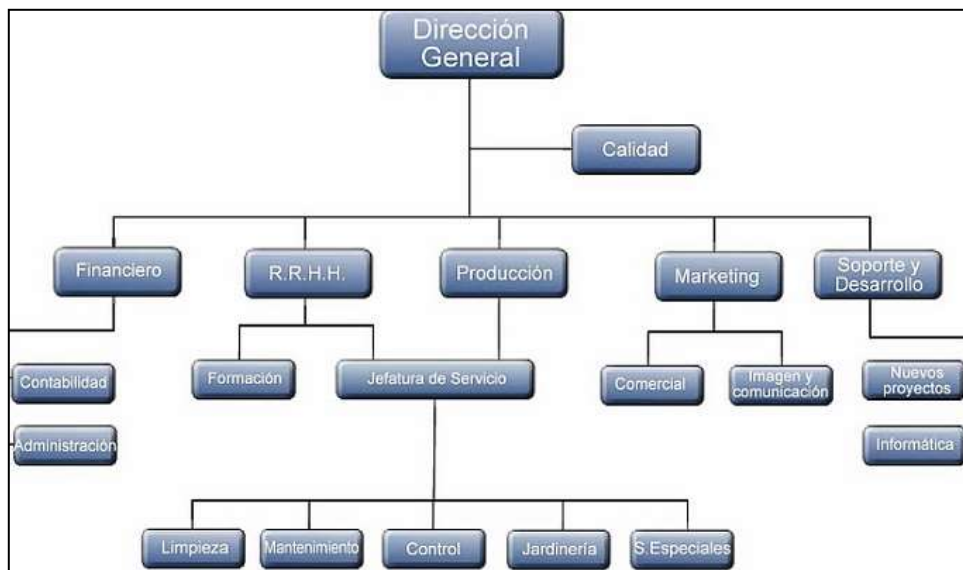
Dirección General

Calidad

Financiero

R.R.H.H.

Producción

Marketing

Soporte y Desarrollo

Contabilidad

Administración

Formación

Jefatura de Servicio

Comercial

Imagen y comunicación

Nuevos proyectos

Informática

Limpieza

Mantenimiento

Control

Jardinería

S.Especiales